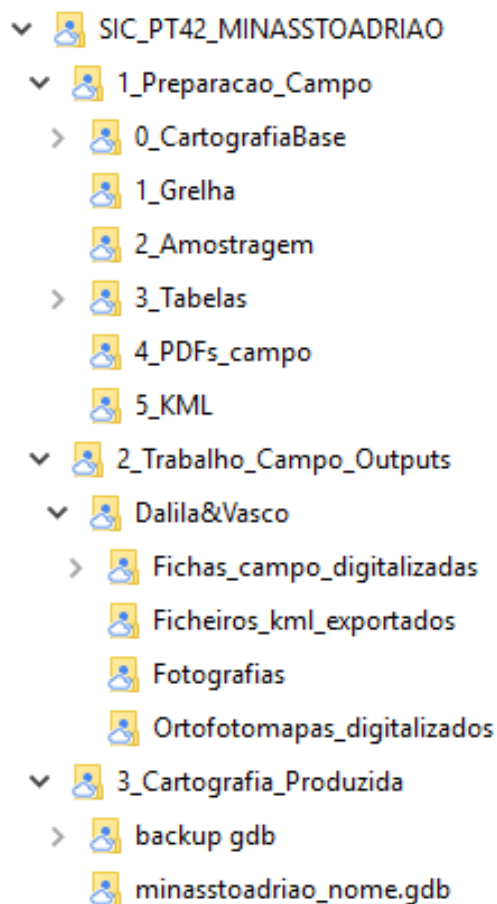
SIC_PT42_MINASSTOADRIAO
1_Preparacao_Campo
0_CartografiaBase
1_Grelha
2_Amostragem
3_Tabelas
4_PDFs_campo
5_KML
2_Trabalho_Campo_Outputs
Dalila&Vasco
Fichas_campo_digitalizadas
Ficheiros_kml_exportados
Fotografias
Ortofotomapas_digitalizados
3_Cartografia_Produzida
backup gdb
minasstoadriao_nome.gdb